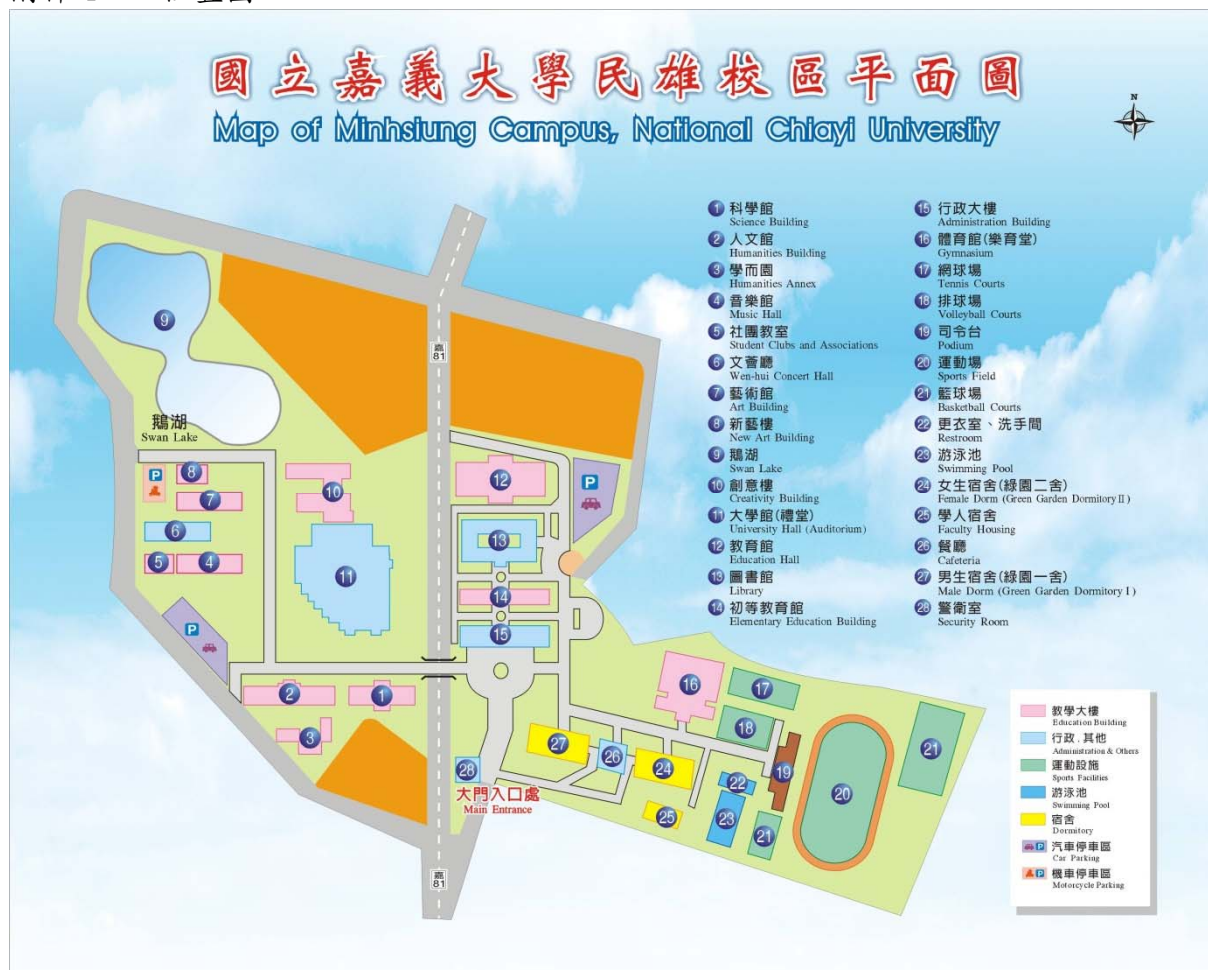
國立嘉義大學民雄校區平面圖
Map of Minhsiung Campus, National Chiayi University

N

1 科學館 Science Building
2 人文館 Humanities Building
3 學而園 Humanities Annex
4 音樂館 Music Hall
5 社團教室 Student Clubs and Associations
6 文薈廳 Wen-hui Concert Hall
7 藝術館 Art Building
8 新藝樓 New Art Building
9 鵝湖 Swan Lake
10 創意樓 Creativity Building
11 大學館(禮堂) University Hall (Auditorium)
12 教育館 Education Hall
13 圖書館 Library
14 初等教育館 Elementary Education Building
15 行政大樓 Administration Building
16 體育館(樂育堂) Gymnasium
17 網球場 Tennis Courts
18 排球場 Volleyball Courts
19 司令台 Podium
20 運動場 Sports Field
21 籃球場 Basketball Courts
22 更衣室、洗手間 Restroom
23 游泳池 Swimming Pool
24 女生宿舍(綠園二舍) Female Dorm (Green Garden Dormitory II)
25 學人宿舍 Faculty Housing
26 餐廳 Cafeteria
27 男生宿舍(綠園一舍) Male Dorm (Green Garden Dormitory I)
28 警衛室 Security Room

教學大樓 Education Building
行政. 其他 Administration & Others
運動設施 Sports Facilities
游泳池 Swimming Pool
宿舍 Dormitory
P 汽車停車區 Car Parking
P 機車停車區 Motorcycle Parking

鵝湖 Swan Lake
大門入口處 Main Entrance
嘉 81
嘉 81
P
P
P
9 8 7 6 5 4 10 11 12 13 14 15 2 1 3 28 27 26 24 25 16 17 18 22 23 21 19 20 21